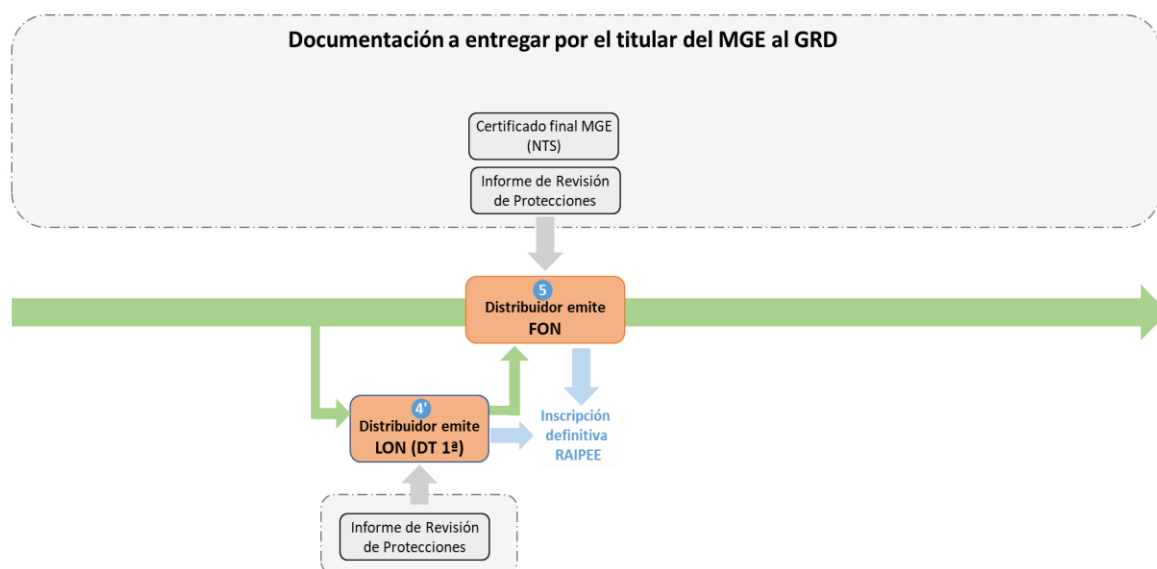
Documentación a entregar por el titular del MGE al GRD

Certificado final MGE (NTS)

Informe de Revisión de Protecciones

5
Distribuidor emite
FON

4'
Distribuidor emite
LON (DT 1ª)

Inscripción definitiva RAIPEE

Informe de Revisión de Protecciones